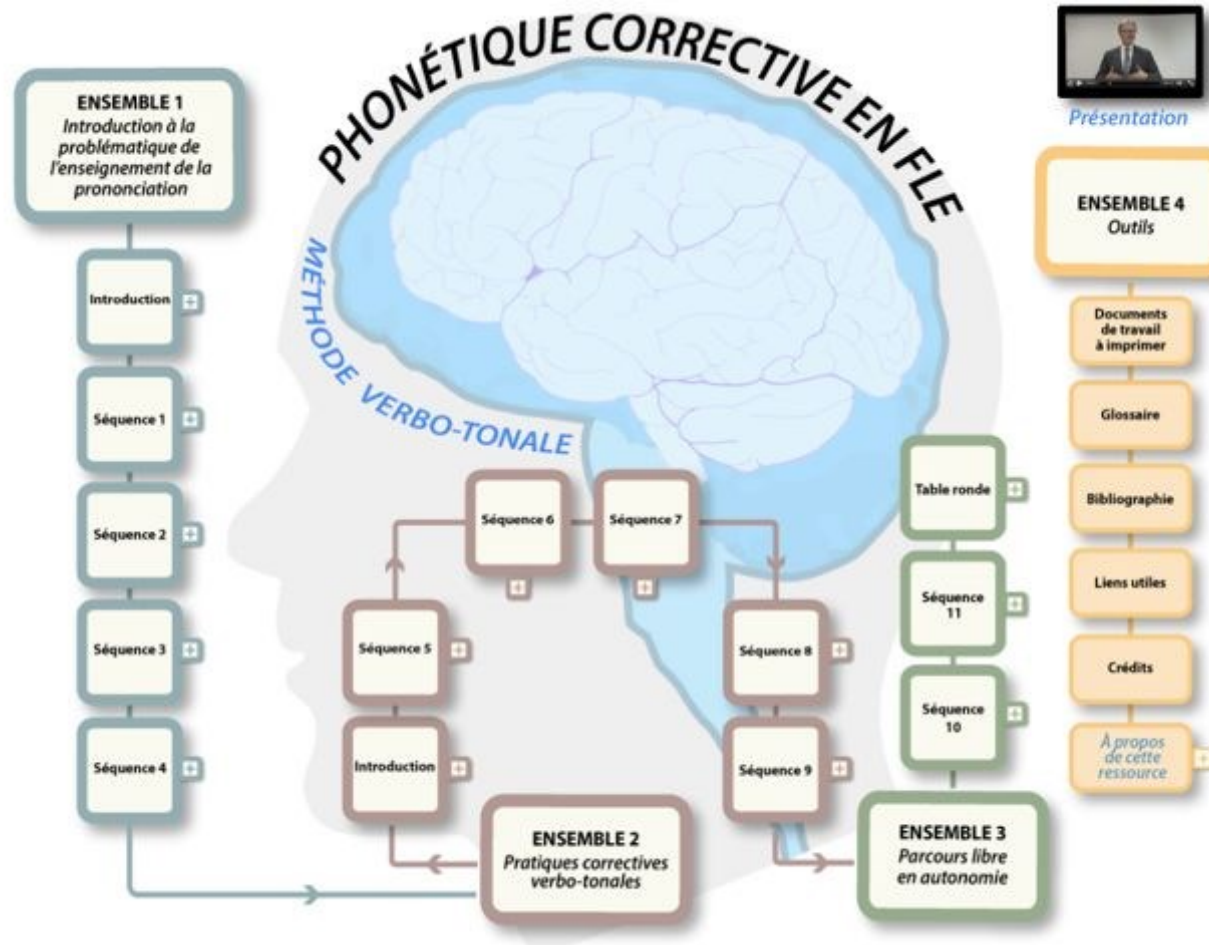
PHONÉTIQUE CORRECTIVE EN FLE

MÉTHODE VERBO-TONALE

Présentation

ENSEMBLE 1
Introduction à la problématique de l'enseignement de la prononciation

Introduction +
Séquence 1 +
Séquence 2 +
Séquence 3 +
Séquence 4 +

ENSEMBLE 2
Pratiques correctives verbo-tonales

Introduction +
Séquence 5 +
Séquence 6 +
Séquence 7 +
Séquence 8 +
Séquence 9 +

ENSEMBLE 3
Parcours libre en autonomie

Séquence 10 +
Séquence 11 +
Table ronde +

ENSEMBLE 4
Outils

Documents de travail à imprimer
Glossaire
Bibliographie
Liens utiles
Crédits
À propos de cette ressource +